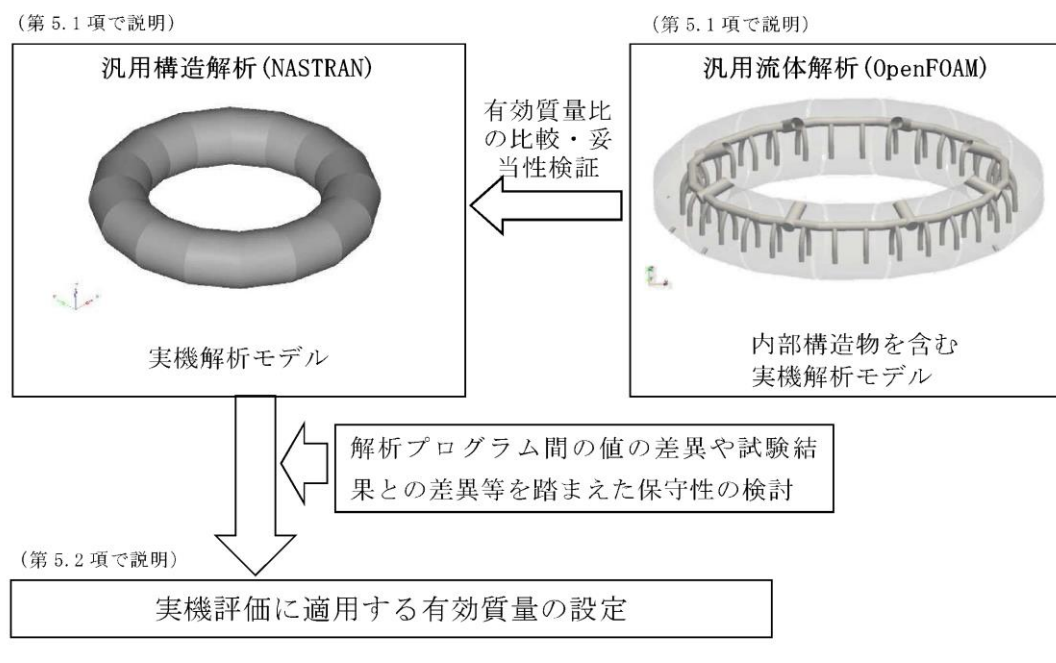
（第 5.1 項で説明）

汎用構造解析（NASTRAN）

実機解析モデル

（第 5.1 項で説明）

汎用流体解析（OpenFOAM）

内部構造物を含む
実機解析モデル

有効質量比の比較・妥当性検証

解析プログラム間の値の差異や試験結果との差異等を踏まえた保守性の検討

（第 5.2 項で説明）

実機評価に適用する有効質量の設定